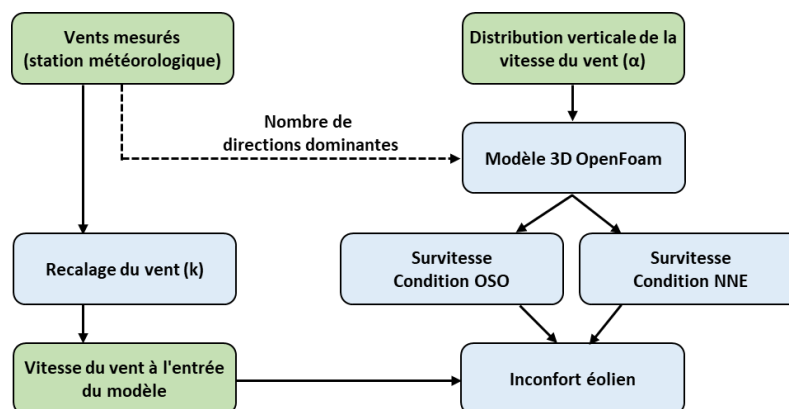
Vents mesurés (station météorologique)

Distribution verticale de la vitesse du vent ($\alpha$)

Nombre de directions dominantes

Modèle 3D OpenFoam

Recalage du vent (k)

Survitesse Condition OSO

Survitesse Condition NNE

Vitesse du vent à l'entrée du modèle

Inconfort éolien